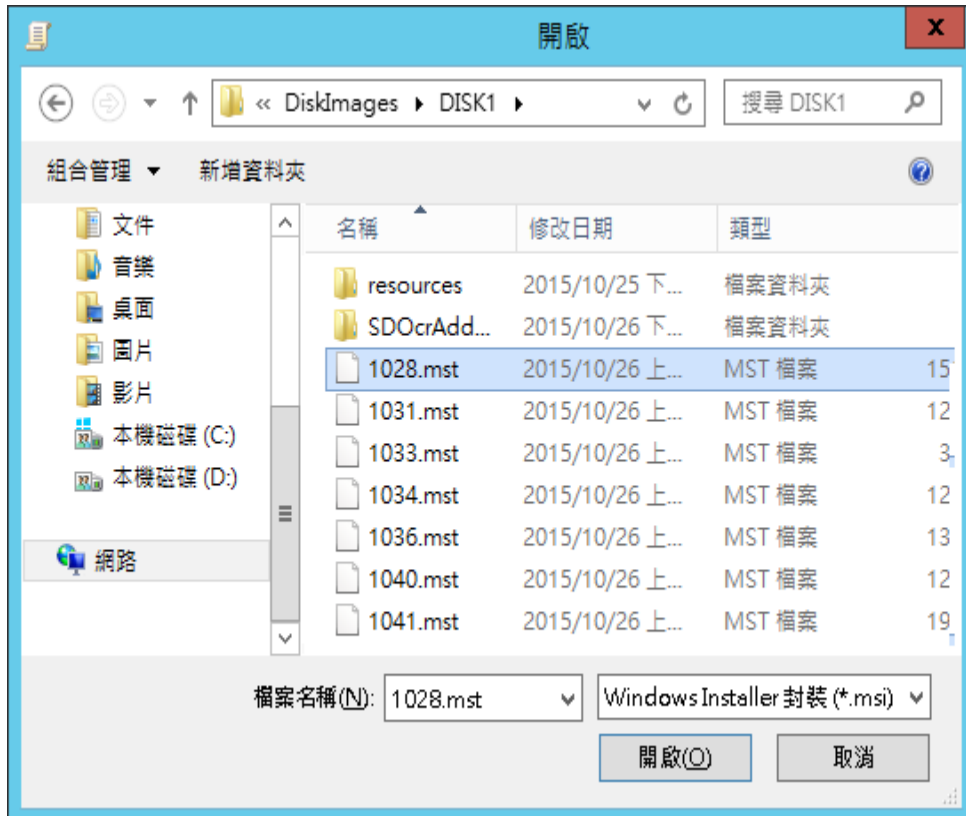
開啟

« DiskImages ▸ DISK1 ▸

搜尋 DISK1

組合管理 ▾ 新增資料夾

文件
音樂
桌面
圖片
影片
本機磁碟 (C:)
本機磁碟 (D:)
網路

| 名稱 | 修改日期 | 類型 | |
|---|---|---|---|
| resources | 2015/10/25 下... | 檔案資料夾 | |
| SDOcrAdd... | 2015/10/26 下... | 檔案資料夾 | |
| 1028.mst | 2015/10/26 上... | MST 檔案 | 15 |
| 1031.mst | 2015/10/26 上... | MST 檔案 | 12 |
| 1033.mst | 2015/10/26 上... | MST 檔案 | 3 |
| 1034.mst | 2015/10/26 上... | MST 檔案 | 12 |
| 1036.mst | 2015/10/26 上... | MST 檔案 | 13 |
| 1040.mst | 2015/10/26 上... | MST 檔案 | 12 |
| 1041.mst | 2015/10/26 上... | MST 檔案 | 19 |

檔案名稱(N): 1028.mst

Windows Installer 封裝 (*.msi)

開啟(O) 取消